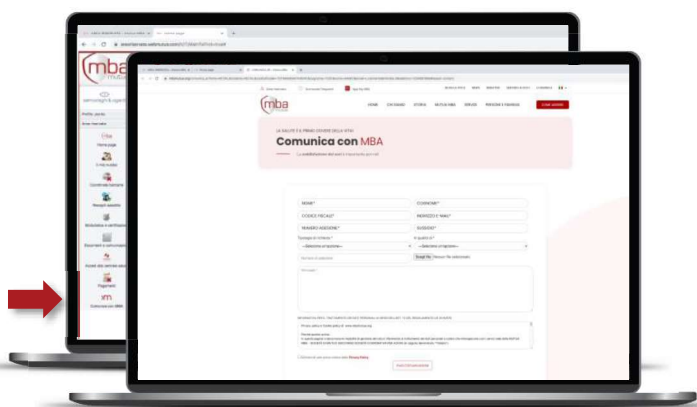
mba

Home page

Pagamenti

Comunica con MBA

mba

HOME CHI SIAMO STORIA NEWS MBA SERVIZI PRESIDIO E CONVENZ.

LA SALUTE È IL PRIMO DOVERE DELLA VITA

Comunica con MBA

NOME*

COGNOME*

CODICE FISCALE*

INDIRIZZO E-MAIL*

NUMERO ADESIONE*

CELLULARE*

Privacy Policy